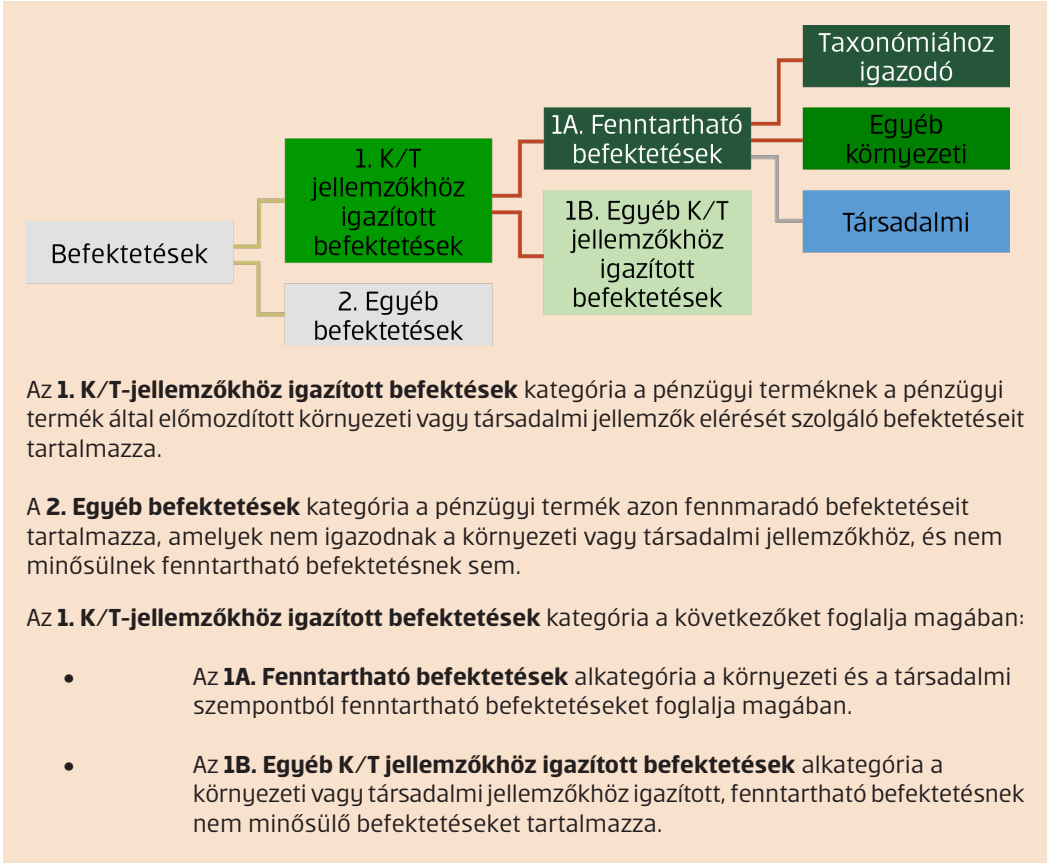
Befektetések

1. K/T jellemzőkhöz igazított befektetések

2. Egyéb befektetések

1A. Fenntartható befektetések

1B. Egyéb K/T jellemzőkhöz igazított befektetések

Taxonómiához igazodó

Egyéb környezeti

Társadalmi

Az **1. K/T-jellemzőkhöz igazított befektések** kategória a pénzügyi terméknek a pénzügyi termék által előmozdított környezeti vagy társadalmi jellemzők elérését szolgáló befektetéseit tartalmazza.

A **2. Egyéb befektetések** kategória a pénzügyi termék azon fennmaradó befektetéseit tartalmazza, amelyek nem igazodnak a környezeti vagy társadalmi jellemzőkhöz, és nem minősülnek fenntartható befektetésnek sem.

Az **1. K/T-jellemzőkhöz igazított befektetések** kategória a következőket foglalja magában:

• Az **1A. Fenntartható befektetések** alkategória a környezeti és a társadalmi szempontból fenntartható befektetéseket foglalja magában.

• Az **1B. Egyéb K/T jellemzőkhöz igazított befektetések** alkategória a környezeti vagy társadalmi jellemzőkhöz igazított, fenntartható befektetésnek nem minősülő befektetéseket tartalmazza.